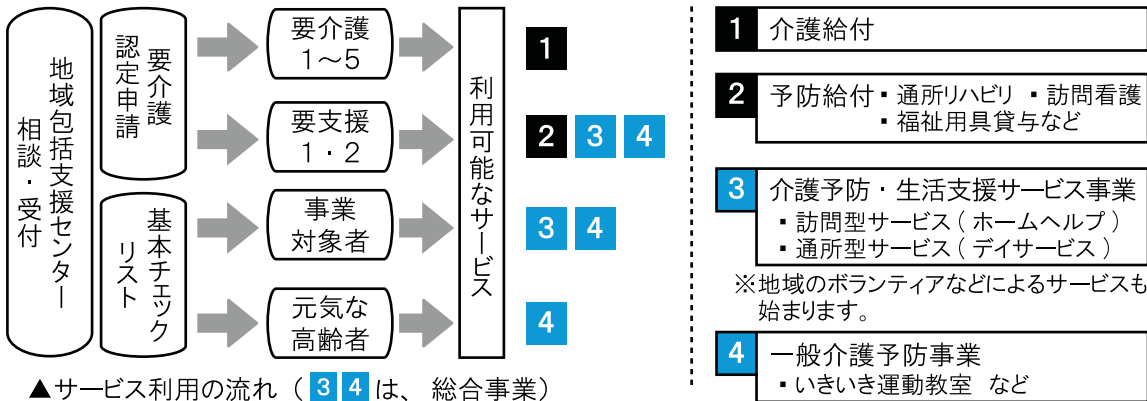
地域包括支援センター
相談・受付

要介護認定申請

基本チェックリスト

要介護
1～5

要支援
1・2

事業
対象者

元気な
高齢者

利用可能なサービス

1

2 3 4

3 4

4

▲サービス利用の流れ（ 3 4 は、 総合事業）

1 介護給付

2 予防給付・通所リハビリ ・訪問看護
・福祉用具貸与など

3 介護予防・生活支援サービス事業
・訪問型サービス（ ホームヘルプ ）
・通所型サービス（ デイサービス ）

※地域のボランティアなどによるサービスも始まります。

4 一般介護予防事業
・いきいき運動教室 など